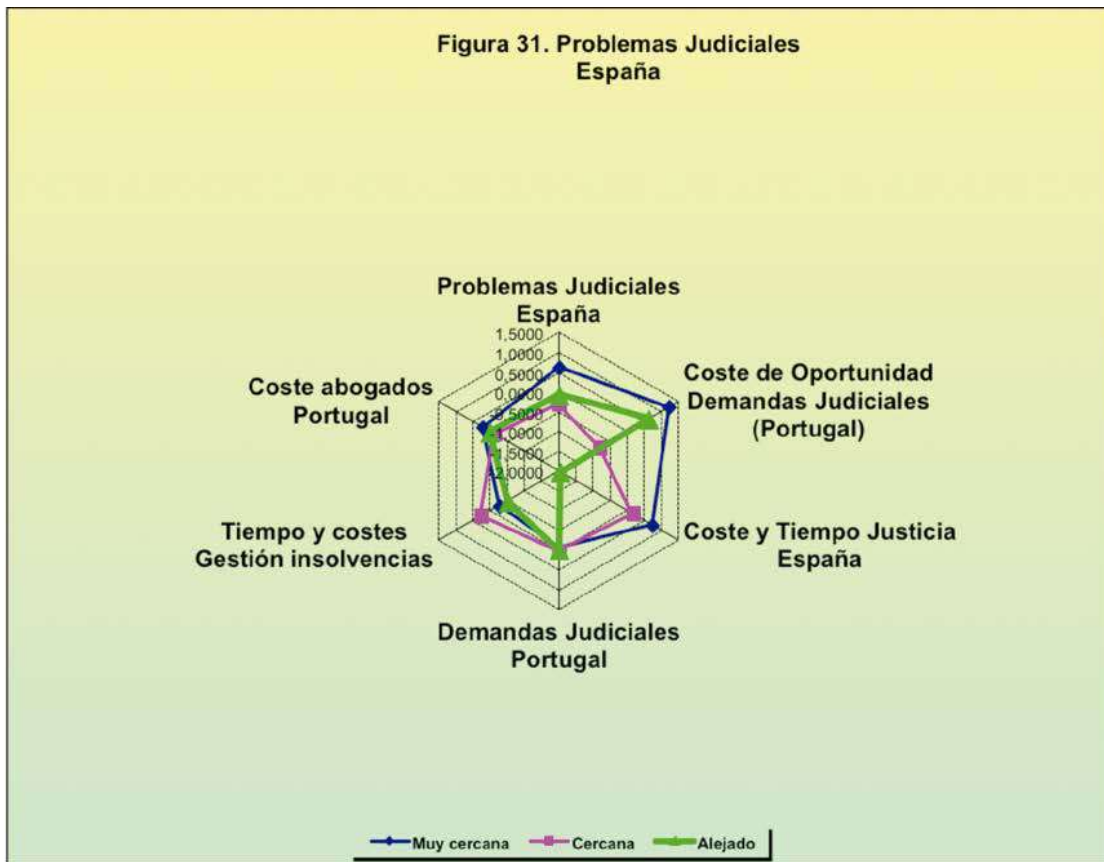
Figura 31. Problemas Judiciales
España

Problemas Judiciales
España

1,5000
1,0000
0,5000
0,0000
-0,5000
-1,0000
-1,5000
-2,0000

Coste de Oportunidad
Demandas Judiciales
(Portugal)

Coste y Tiempo Justicia
España

Demandas Judiciales
Portugal

Tiempo y costes
Gestión insolvencias

Coste abogados
Portugal

Muy cercana
Cercana
Alejado